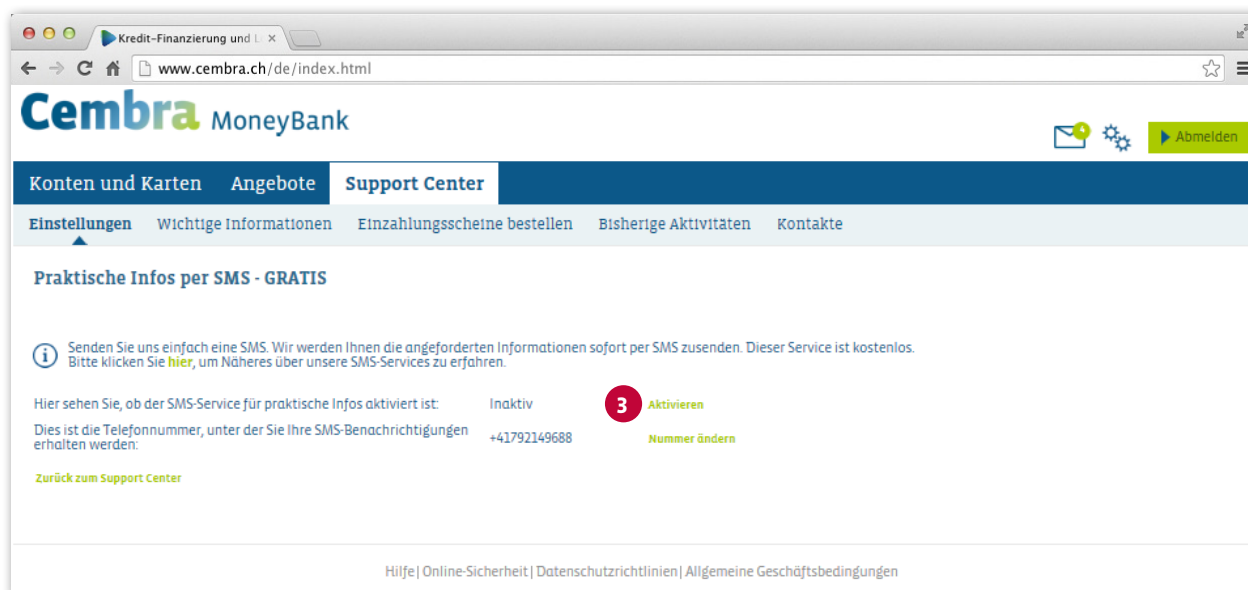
Kredit-Finanzierung und L ×

www.cembra.ch/de/index.html

Cembra MoneyBank

Abmelden

Konten und Karten Angebote Support Center

Einstellungen Wichtige Informationen Einzahlungsscheine bestellen Bisherige Aktivitäten Kontakte

Praktische Infos per SMS - GRATIS

Senden Sie uns einfach eine SMS. Wir werden Ihnen die angeforderten Informationen sofort per SMS zusenden. Dieser Service ist kostenlos. Bitte klicken Sie hier, um Näheres über unsere SMS-Services zu erfahren.

Hier sehen Sie, ob der SMS-Service für praktische Infos aktiviert ist: Inaktiv 3 Aktivieren

Dies ist die Telefonnummer, unter der Sie Ihre SMS-Benachrichtigungen erhalten werden: +41792149688 Nummer ändern

Zurück zum Support Center

Hilfe | Online-Sicherheit | Datenschutzrichtlinien | Allgemeine Geschäftsbedingungen